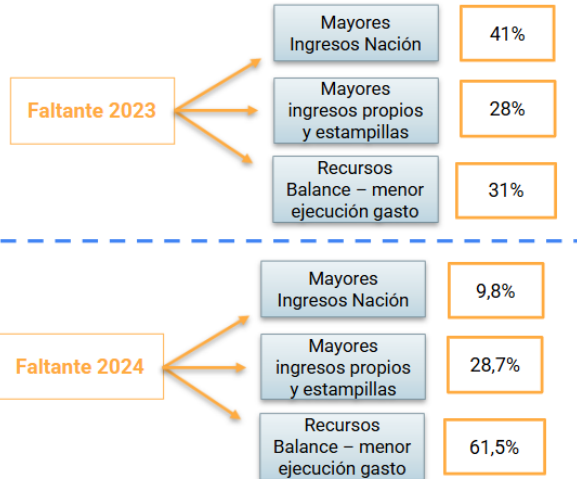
Faltante 2023

Mayores Ingresos Nación

41%

Mayores ingresos propios y estampillas

28%

Recursos Balance – menor ejecución gasto

31%

Faltante 2024

Mayores Ingresos Nación

9,8%

Mayores ingresos propios y estampillas

28,7%

Recursos Balance – menor ejecución gasto

61,5%